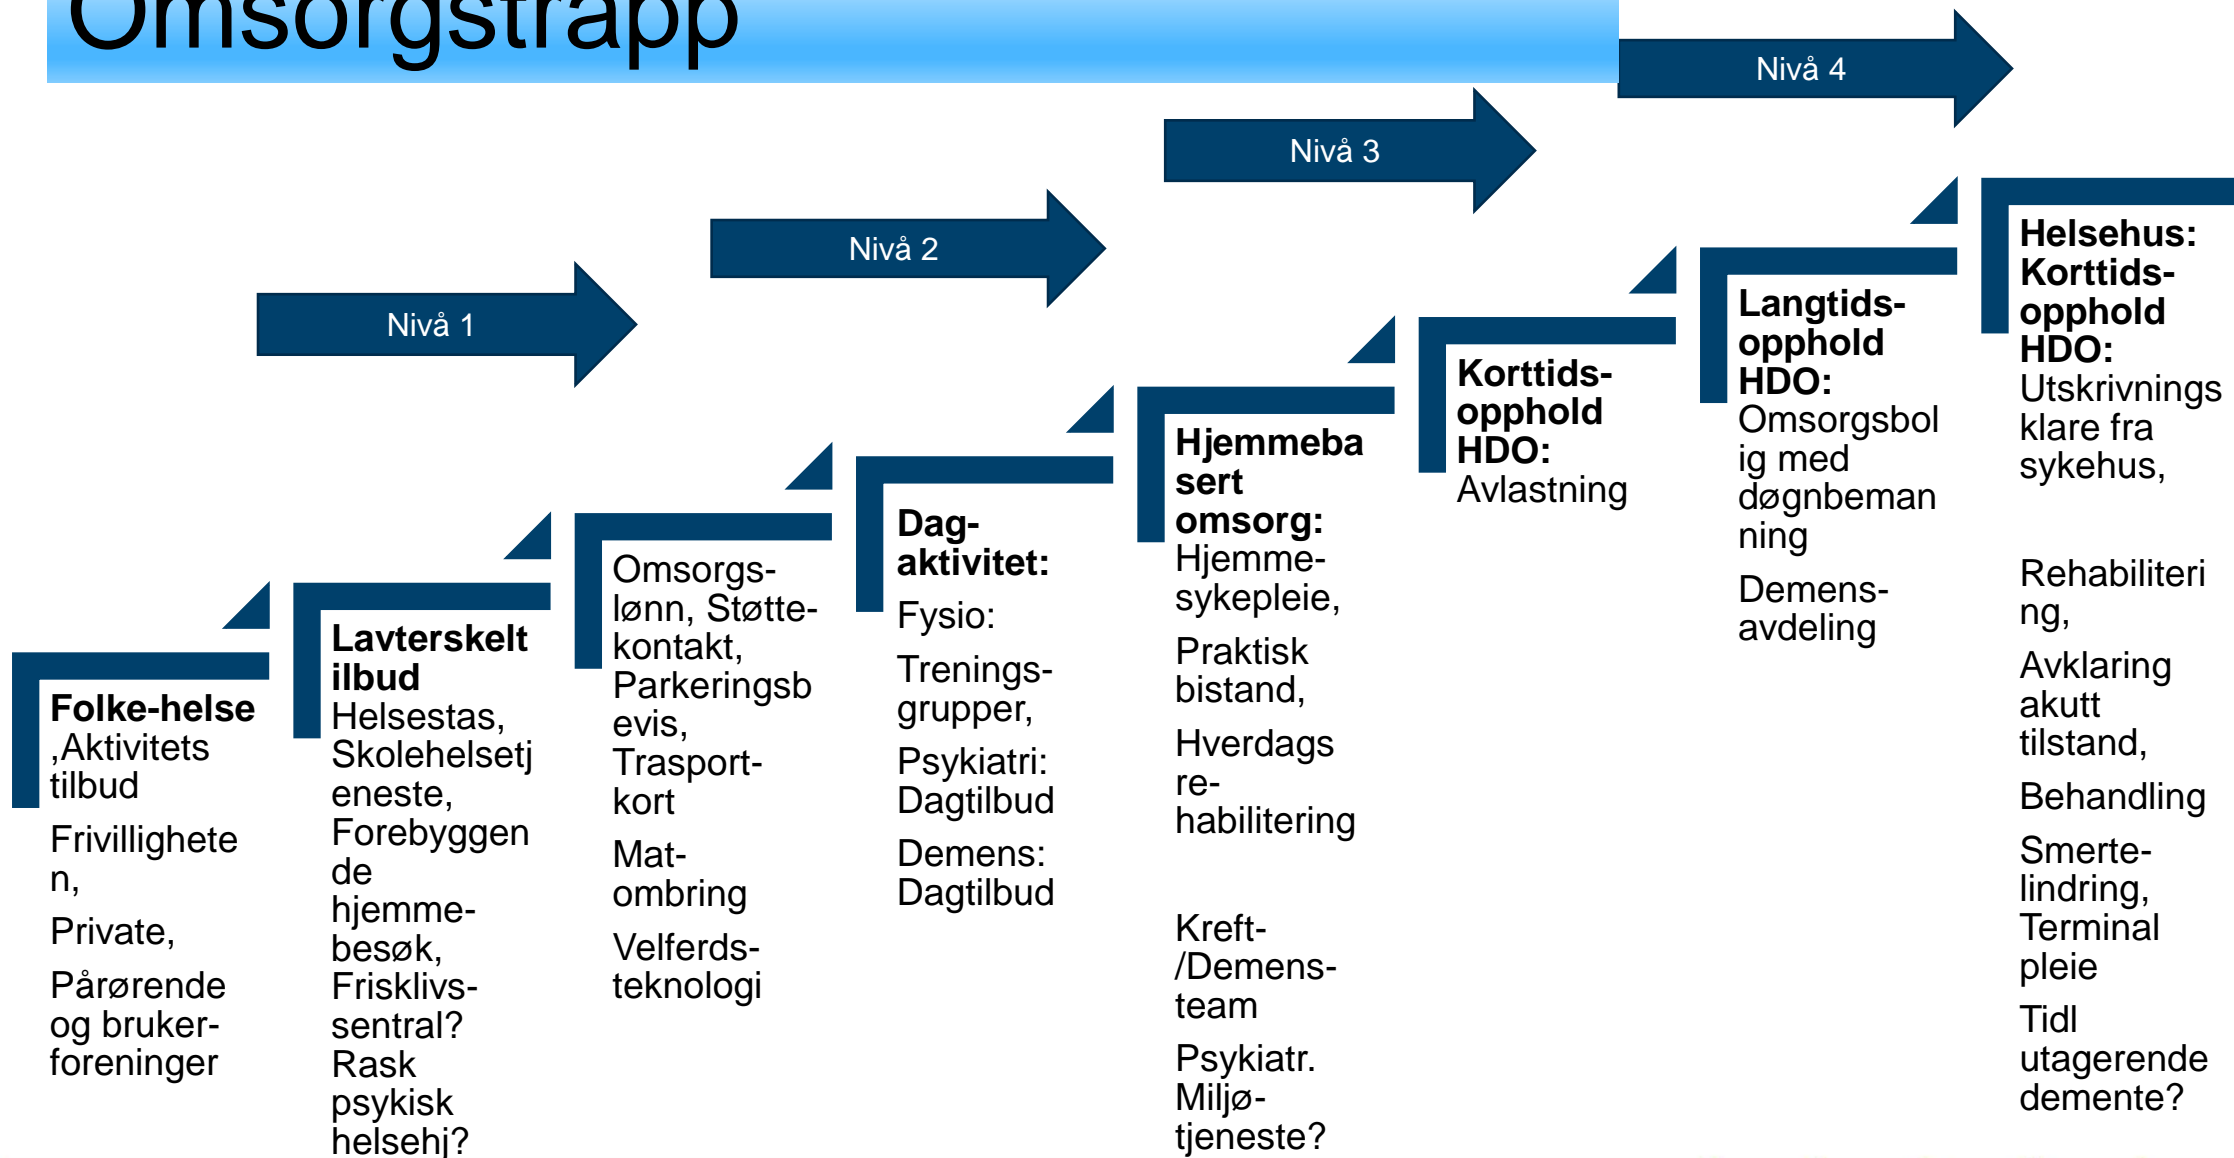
Omsorgstrapp

Nivå 1

Nivå 2

Nivå 3

Nivå 4

**Folke-helse** ,Aktivitets tilbud

Frivilligheten,

Private,

Pårørende og bruker-foreninger

**Lavterskelt ilbud**
Helsestas, Skolehelsetjeneste, Forebyggende hjemme-besøk, Frisklivs-sentral? Rask psykisk helsehj?

Omsorgs-lønn, Støtte-kontakt, Parkeringsbevis, Trasport-kort

Mat-ombring

Velferds-teknologi

**Dag-aktivitet:**
Fysio:

Trenings-grupper,

Psykiatri: Dagtilbud

Demens: Dagtilbud

**Hjemmebasert omsorg:**
Hjemme-sykepleie,

Praktisk bistand,

Hverdags re-habilitering

Kreft-/Demens-team

Psykiatr. Miljø-tjeneste?

**Korttids-opphold HDO:**
Avlastning

**Langtids-opphold HDO:**
Omsorgsbolig med døgnbemanning

Demens-avdeling

**Helsehus: Korttids-opphold HDO:**
Utskrivningsklare fra sykehus,

Rehabilitering,

Avklaring akutt tilstand,

Behandling

Smerte-lindring, Terminal pleie

Tidl utagerende demente?